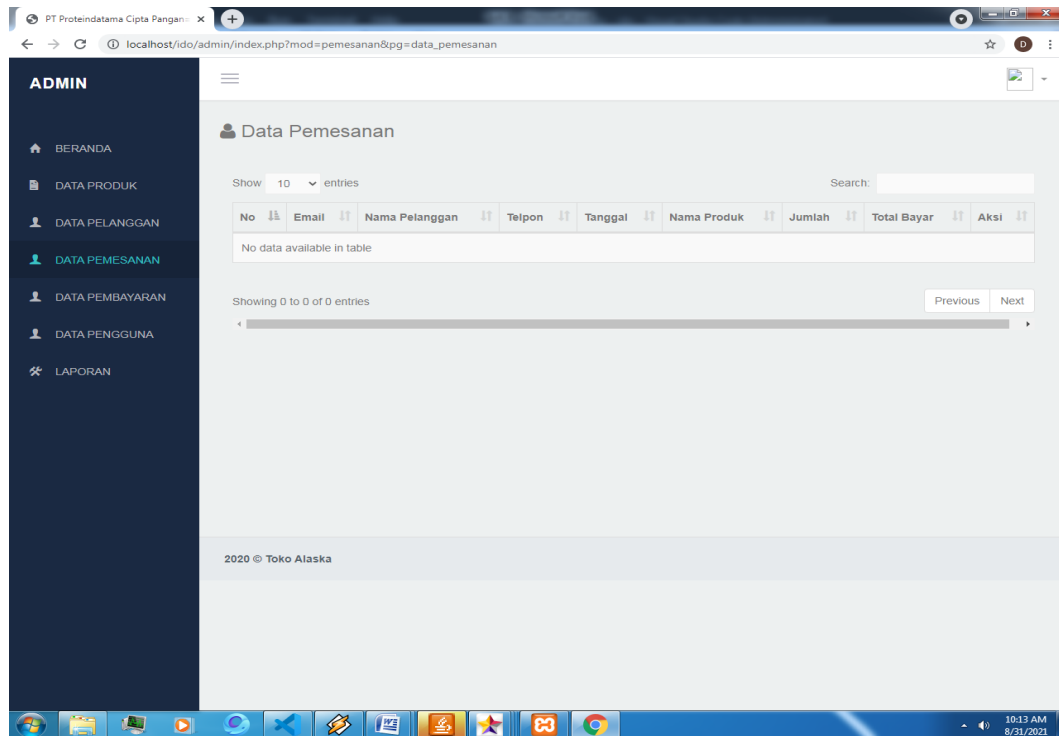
PT Proteindatama Cipta Pangan

localhost/ido/admin/index.php?mod=pemesanan&pg=data_pemesanan

ADMIN

BERANDA
DATA PRODUK
DATA PELANGGAN
DATA PEMESANAN
DATA PEMBAYARAN
DATA PENGGUNA
LAPORAN

Data Pemesanan

Show 10 entries

Search:

| No | Email | Nama Pelanggan | Telpon | Tanggal | Nama Produk | Jumlah | Total Bayar | Aksi |
|---|---|---|---|---|---|---|---|---|
| No data available in table | | | | | | | | |

Showing 0 to 0 of 0 entries

Previous Next

2020 © Toko Alaska

10:13 AM
8/31/2021